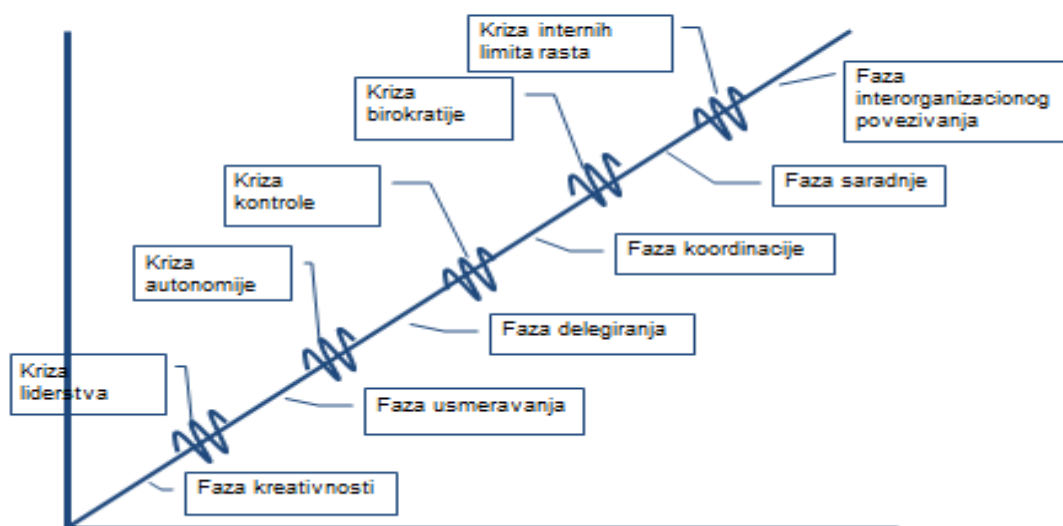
Kriza internih limita rasta

Faza interorganizacionog povezivanja

Kriza birokratije

Faza saradnje

Kriza kontrole

Faza koordinacije

Kriza autonomije

Faza delegiranja

Kriza liderstva

Faza usmeravanja

Faza kreativnosti